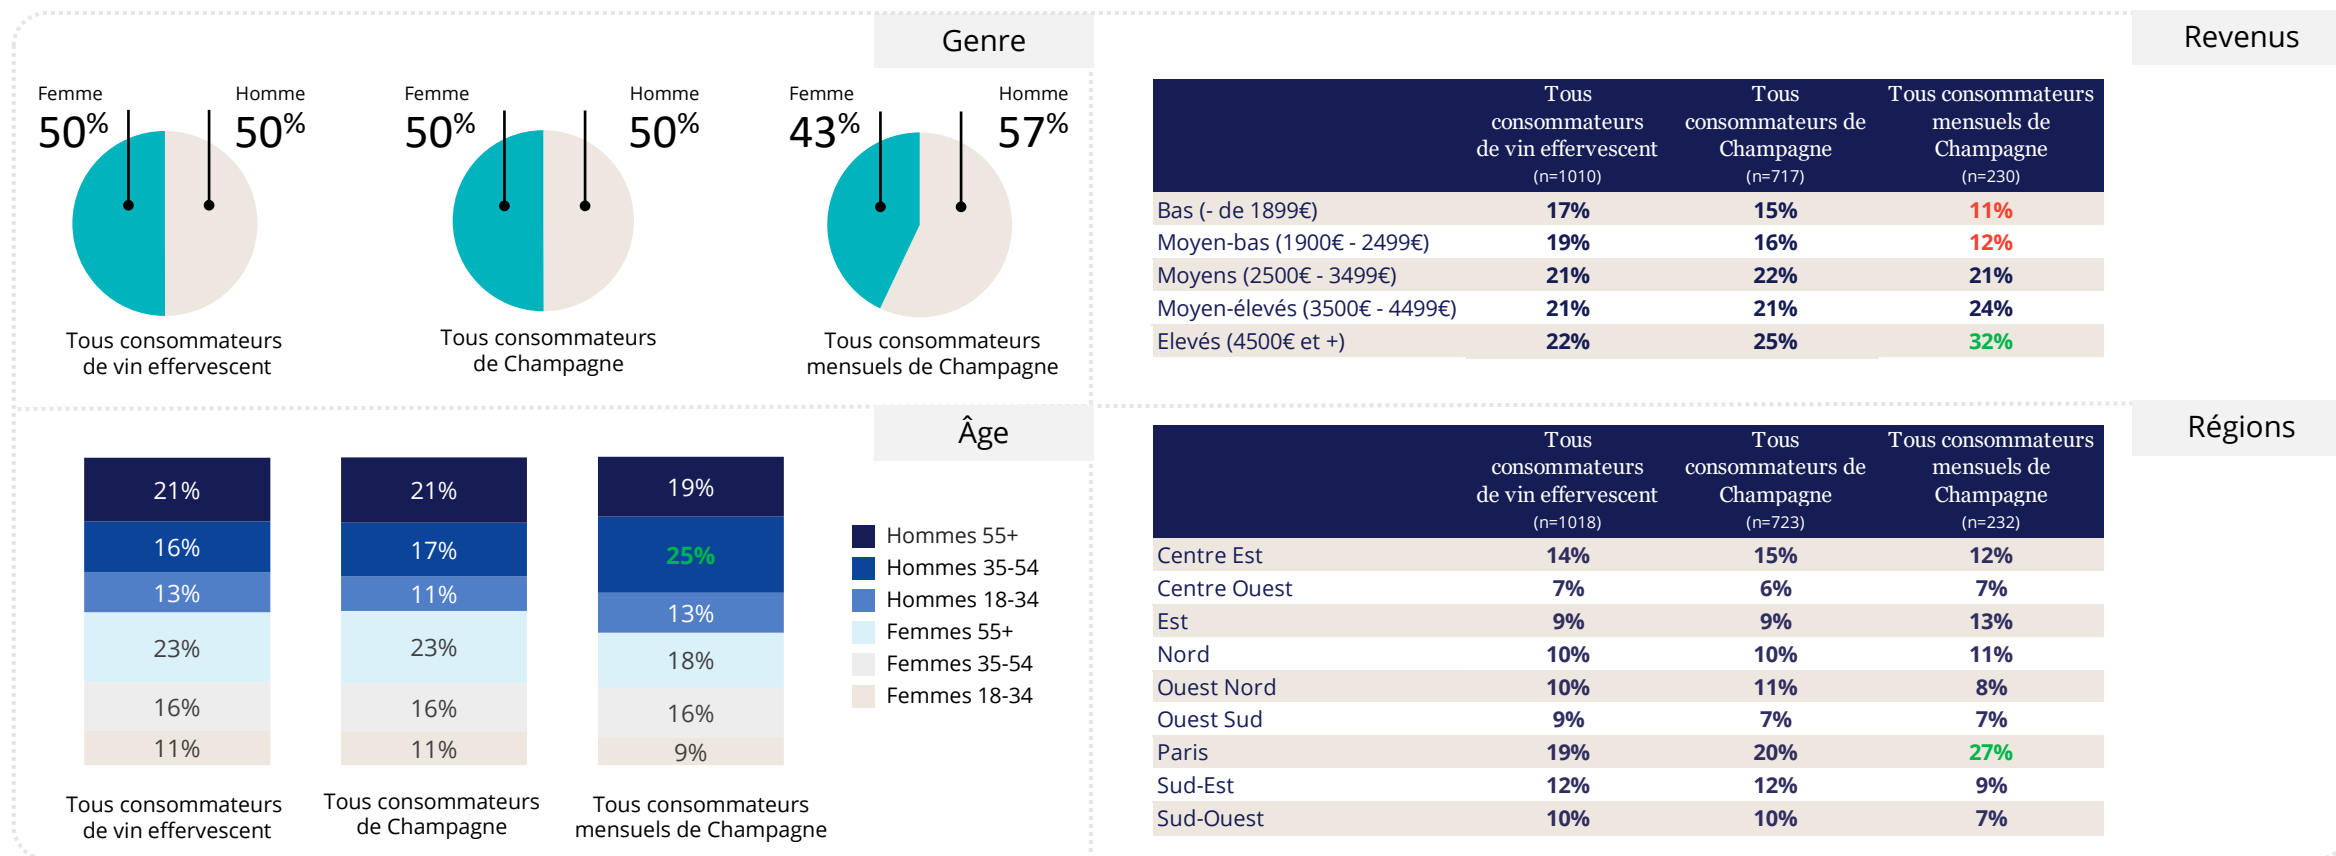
Genre

Femme 50% Homme 50%
Tous consommateurs de vin effervescent

Femme 50% Homme 50%
Tous consommateurs de Champagne

Femme 43% Homme 57%
Tous consommateurs mensuels de Champagne

Revenus

| | Tous consommateurs de vin effervescent (n=1010) | Tous consommateurs de Champagne (n=717) | Tous consommateurs mensuels de Champagne (n=230) |
|---|---|---|---|
| Bas (- de 1899€) | 17% | 15% | 11% |
| Moyen-bas (1900€ - 2499€) | 19% | 16% | 12% |
| Moyens (2500€ - 3499€) | 21% | 22% | 21% |
| Moyen-élevés (3500€ - 4499€) | 21% | 21% | 24% |
| Elevés (4500€ et +) | 22% | 25% | 32% |

Âge

| | Tous consommateurs de vin effervescent | Tous consommateurs de Champagne | Tous consommateurs mensuels de Champagne |
|---|---|---|---|
| Hommes 55+ | 21% | 21% | 19% |
| Hommes 35-54 | 16% | 17% | 25% |
| Hommes 18-34 | 13% | 11% | 13% |
| Femmes 55+ | 23% | 23% | 18% |
| Femmes 35-54 | 16% | 16% | 16% |
| Femmes 18-34 | 11% | 11% | 9% |

Régions

| | Tous consommateurs de vin effervescent (n=1018) | Tous consommateurs de Champagne (n=723) | Tous consommateurs mensuels de Champagne (n=232) |
|---|---|---|---|
| Centre Est | 14% | 15% | 12% |
| Centre Ouest | 7% | 6% | 7% |
| Est | 9% | 9% | 13% |
| Nord | 10% | 10% | 11% |
| Ouest Nord | 10% | 11% | 8% |
| Ouest Sud | 9% | 7% | 7% |
| Paris | 19% | 20% | 27% |
| Sud-Est | 12% | 12% | 9% |
| Sud-Ouest | 10% | 10% | 7% |